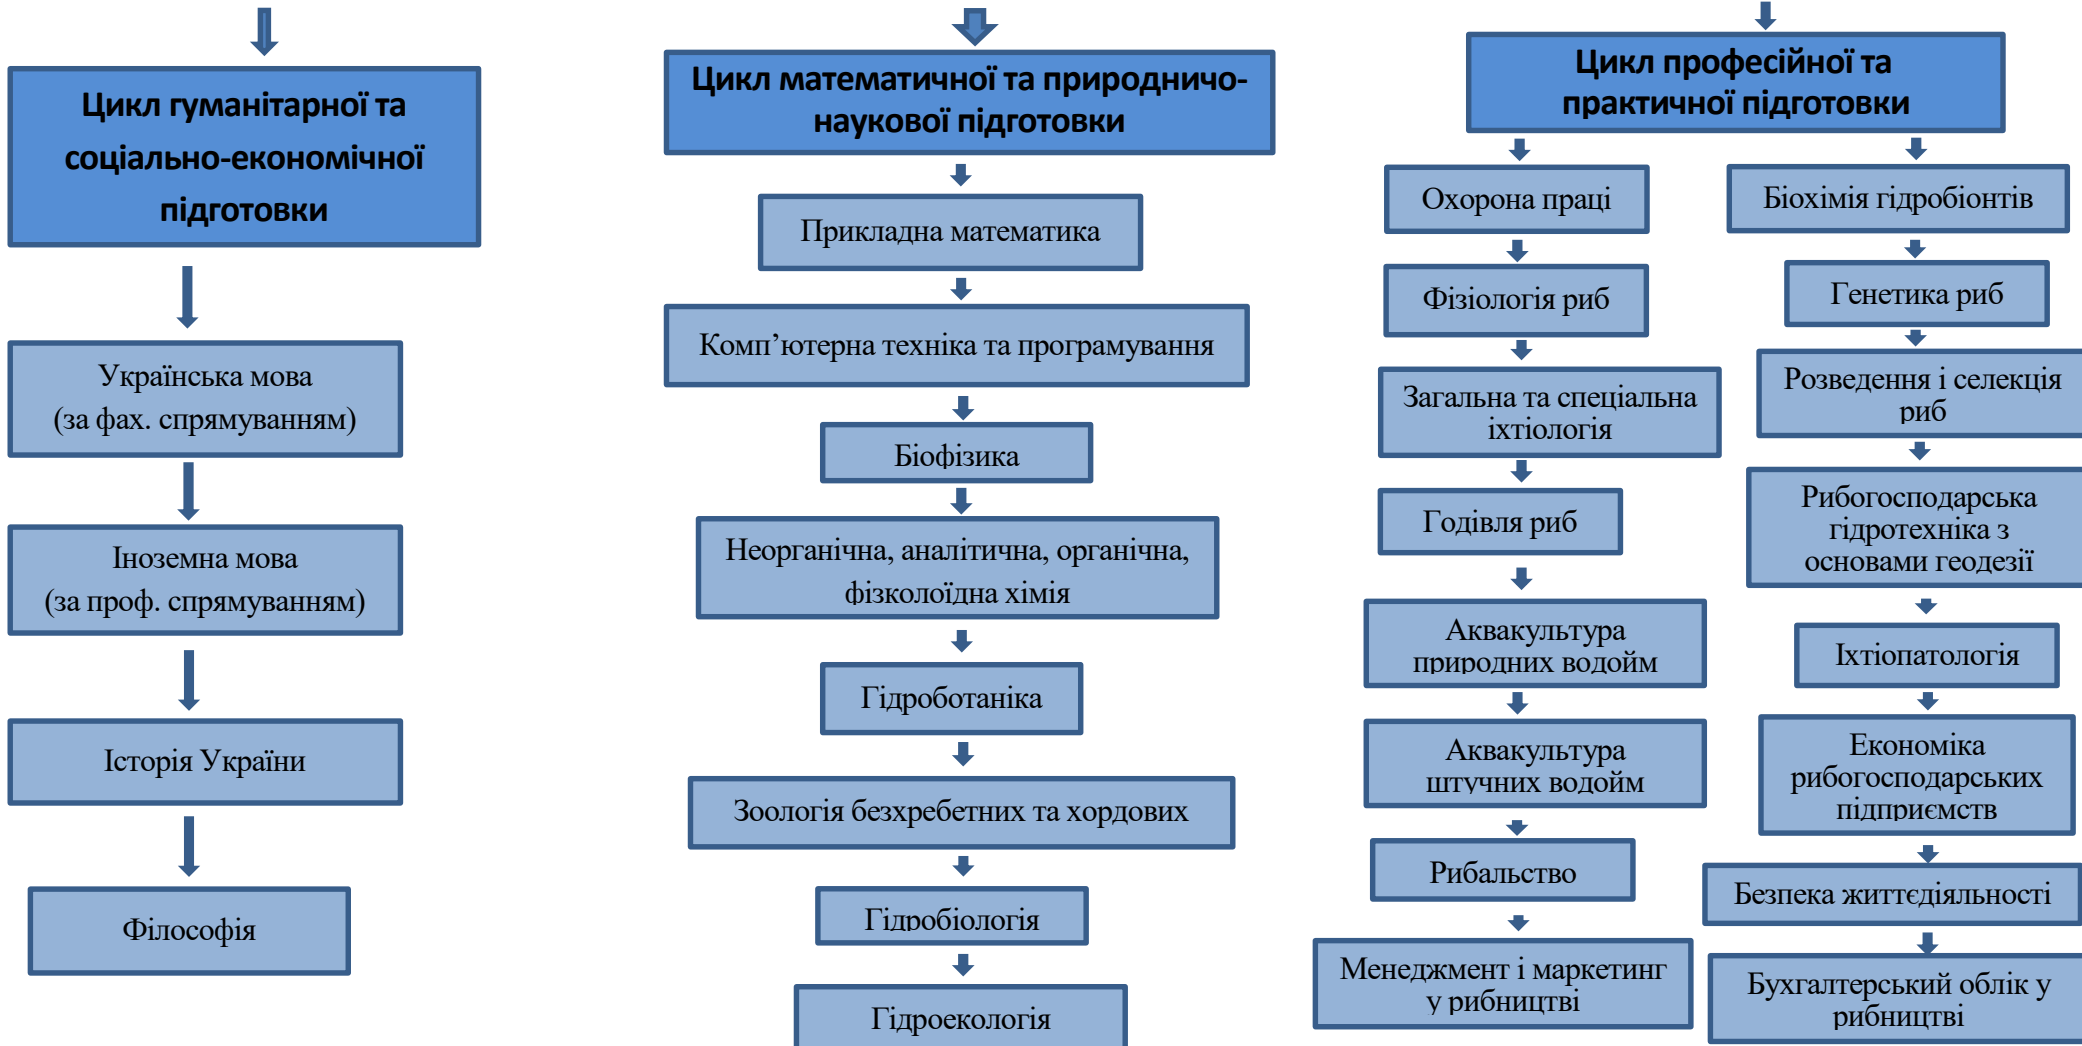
Цикл гуманітарної та соціально-економічної підготовки

Українська мова (за фах. спрямуванням)

Іноземна мова (за проф. спрямуванням)

Історія України

Філософія

Цикл математичної та природничо-наукової підготовки

Прикладна математика

Комп’ютерна техніка та програмування

Біофізика

Неорганічна, аналітична, органічна, фізколоїдна хімія

Гідроботаніка

Зоологія безхребетних та хордових

Гідробіологія

Гідроекологія

Цикл професійної та практичної підготовки

Охорона праці

Фізіологія риб

Загальна та спеціальна іхтіологія

Годівля риб

Аквакультура природних водойм

Аквакультура штучних водойм

Рибальство

Менеджмент і маркетинг у рибництві

Біохімія гідробіонтів

Генетика риб

Розведення і селекція риб

Рибогосподарська гідротехніка з основами геодезії

Іхтіопатологія

Економіка рибогосподарських підприємств

Безпека життєдіяльності

Бухгалтерський облік у рибництві